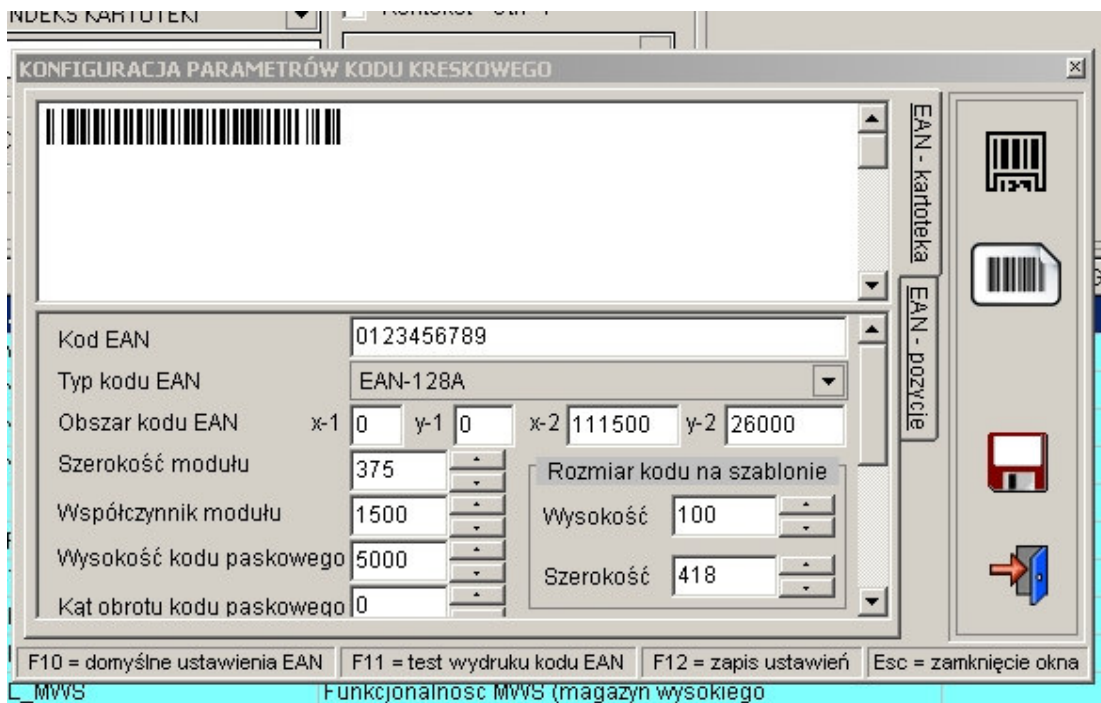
NDEKS KARTOTEKI

KONFIGURACJA PARAMETRÓW KODU KRESKOWEGO

EAN - kartoteka
EAN - pozycje

Kod EAN 0123456789
Typ kodu EAN EAN-128A
Obszar kodu EAN x-1 0 y-1 0 x-2 111500 y-2 26000
Szerokość modułu 375
Współczynnik modułu 1500
Wysokość kodu paskowego 5000
Kąt obrotu kodu paskowego 0

Rozmiar kodu na szablonie
Wysokość 100
Szerokość 418

F10 = domyślne ustawienia EAN | F11 = test wydruku kodu EAN | F12 = zapis ustawień | Esc = zamknięcie okna

L_MWS Funkcjonalność MWS (magazyn wysokiego